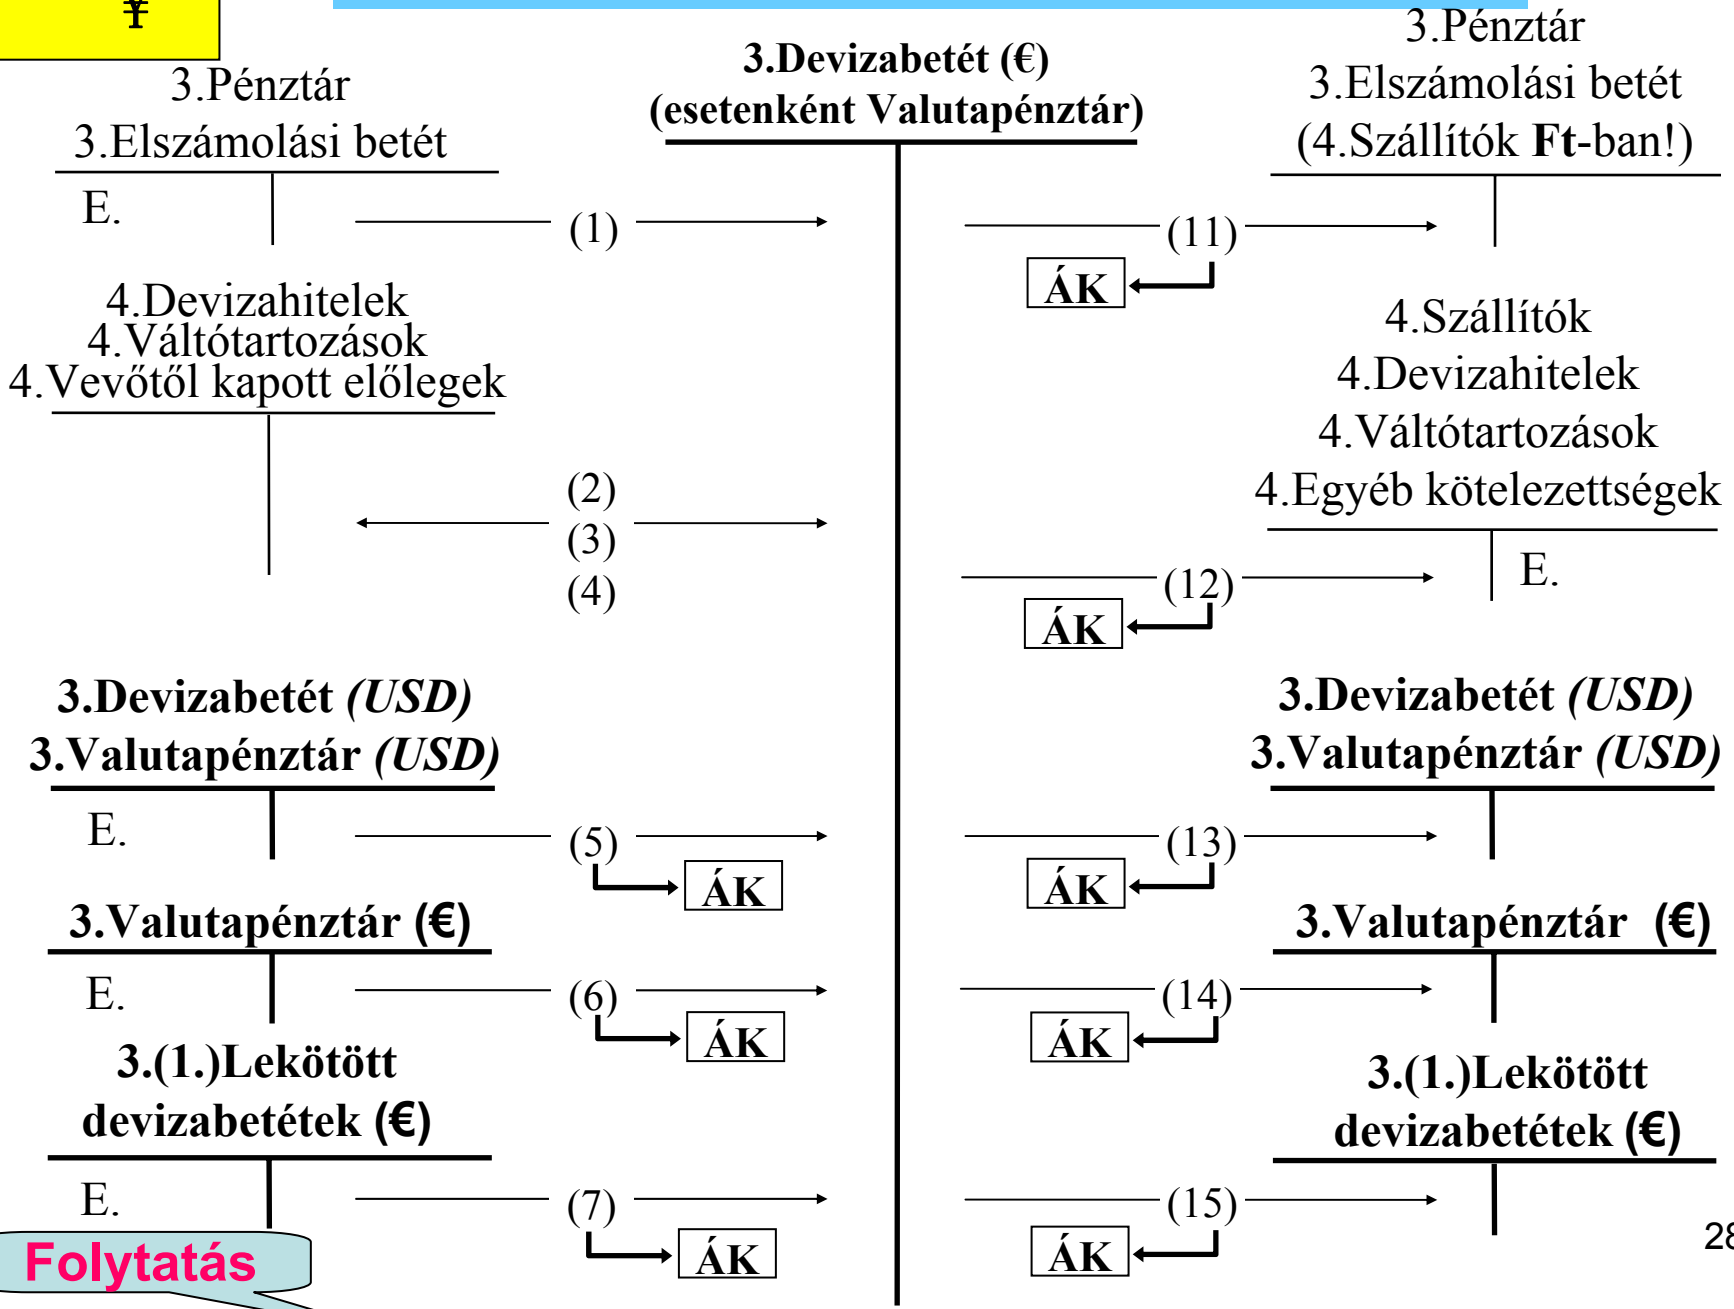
¥

3.Pénztár
3.Elszámolási betét

E.

(1)

3.Devizabetét (€)
(esetenként Valutapénztár)

3.Pénztár
3.Elszámolási betét
(4.Szállítók **Ft**-ban!)

(11)

ÁK

4.Devizahitelek
4.Váltótartozások
4.Vevőtől kapott előlegek

(2)
(3)
(4)

4.Szállítók
4.Devizahitelek
4.Váltótartozások
4.Egyéb kötelezettségek

E.

(12)

ÁK

3.Devizabetét *(USD)*
3.Valutapénztár *(USD)*

E.

(5)

ÁK

3.Devizabetét *(USD)*
3.Valutapénztár *(USD)*

(13)

ÁK

3.Valutapénztár (€)

E.

(6)

ÁK

3.Valutapénztár (€)

(14)

ÁK

3.(1.)Lekötött devizabetétek (€)

E.

(7)

ÁK

3.(1.)Lekötött devizabetétek (€)

(15)

ÁK

Folytatás

28